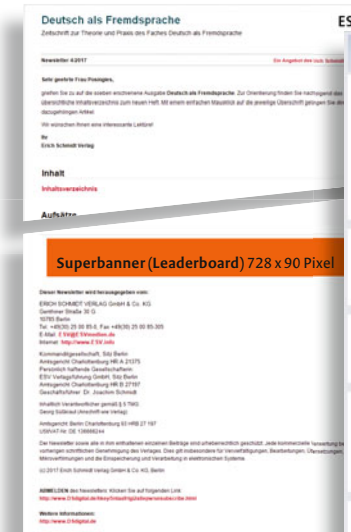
Deutsch als Fremdsprache

Zeitschrift zur Theorie und Praxis des Faches Deutsch als Fremdsprache

Newsletter 4/2017

Ein Angebot des Erich Schmidt Verlag

ES

Sehr geehrte Frau Posingies,

gerne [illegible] Sie zu auf der soeben erscheinene Ausgabe Deutsch als Fremdsprache. Zur Orientierung finden Sie nachfolgend das übersichtliche Inhaltsverzeichnis zum neuen Heft. Mit einem einfachen Mausklick auf die jeweilige Überschrift gelangen Sie dire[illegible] dazugehörigen Artikel.

Wir wünschen Ihnen eine interessante Lektüre!

Ihr
Erich Schmidt Verlag

Inhalt

Inhaltsverzeichnis

Aufsätze

Superbanner (Leaderboard) 728 x 90 Pixel

Dieser Newsletter wird herausgegeben von:

ERICH SCHMIDT VERLAG GmbH & Co. KG
Genthiner Straße 30 G
10785 Berlin
Tel. +49(30) 25 00 85-0, Fax +49(30) 25 00 85-305
E-Mail: ESV@ESVmedien.de
Internet: http://www.ESV.info

Kommanditgesellschaft, Sitz Berlin
Amtsgericht Charlottenburg HR A 21375
Persönlich haftende Gesellschafterin:
ESV Verlagsführung GmbH, Sitz Berlin
Amtsgericht Charlottenburg HR B 27197
Geschäftsführer: Dr. Joachim Schmidt

Inhaltlich Verantwortlicher gemäß § 5 TMG:
Georg Südbrad (Anschrift wie Verlag)

Amtsgericht Berlin Charlottenburg 93 HRB 27 197
USt-IdNr.: DE 136666244

Der Newsletter sowie alle in ihm enthaltenen einzelnen Beiträge sind urheberrechtlich geschützt. Jede kommerzielle Verwertung bedarf der vorherigen schriftlichen Genehmigung des Verlages. Dies gilt insbesondere für Vervielfältigungen, Bearbeitungen, Übersetzungen, Mikroverfilmungen und die Einspeicherung und Verarbeitung in elektronischen Systeme.

(c) 2017 Erich Schmidt Verlag GmbH & Co. KG, Berlin

ABMELDEN des Newsletters: Klicken Sie auf folgenden Link:
http://www.DIdigital.de/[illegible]

Weitere Informationen:
http://www.DIdigital.de